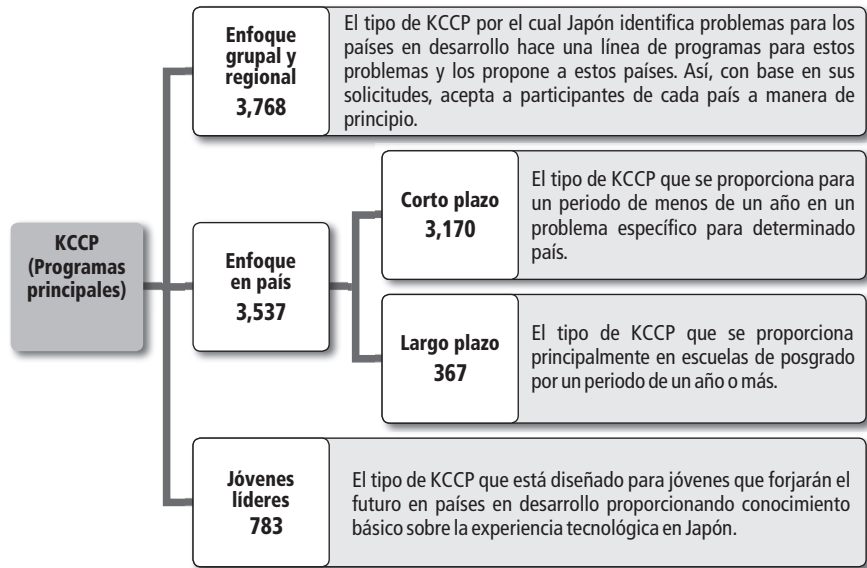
KCCP (Programas principales)

Enfoque grupal y regional
3,768

El tipo de KCCP por el cual Japón identifica problemas para los países en desarrollo hace una línea de programas para estos problemas y los propone a estos países. Así, con base en sus solicitudes, acepta a participantes de cada país a manera de principio.

Enfoque en país
3,537

Corto plazo
3,170

El tipo de KCCP que se proporciona para un periodo de menos de un año en un problema específico para determinado país.

Largo plazo
367

El tipo de KCCP que se proporciona principalmente en escuelas de posgrado por un periodo de un año o más.

Jóvenes líderes
783

El tipo de KCCP que está diseñado para jóvenes que forjarán el futuro en países en desarrollo proporcionando conocimiento básico sobre la experiencia tecnológica en Japón.